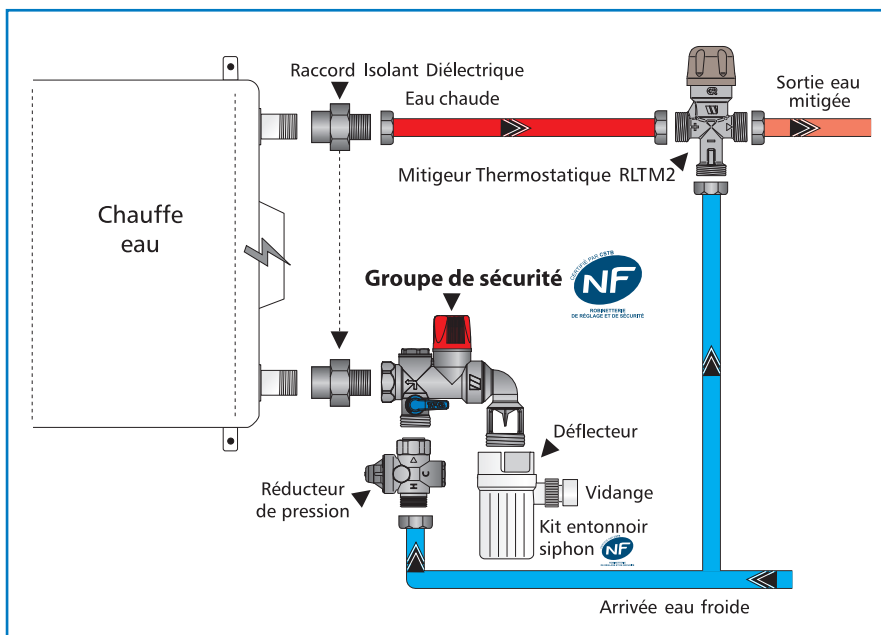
Raccord Isolant Diélectrique

Eau chaude

Sortie eau mitigée

Mitigeur Thermostatique RLTM2

Chauffe eau

Groupe de sécurité

CERTIFIÉ PAR CSTB
NF
ROBINETTERIE DE RÉGLAGE ET DE SÉCURITÉ

Déflecteur

Réducteur de pression

Vidange

Kit entonnoir siphon

NF

Arrivée eau froide